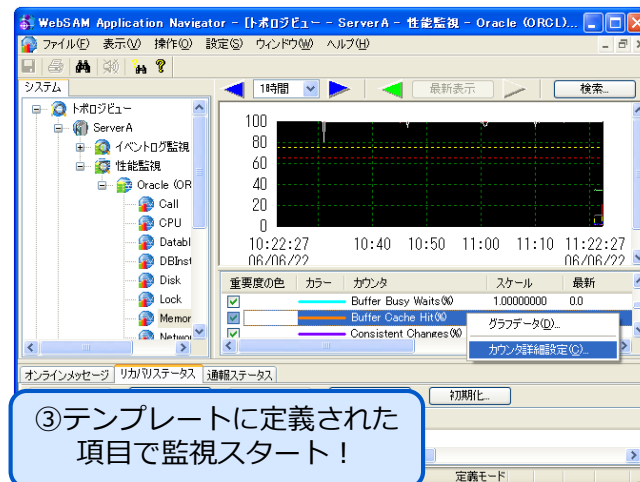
WebSAM Application Navigator - [トポロジビュー - ServerA - 性能監視 - Oracle (ORCL)...

ファイル(F) 表示(V) 操作(O) 設定(S) ウィンドウ(W) ヘルプ(H)

システム

トポロジビュー
ServerA
イベントログ監視
性能監視
Oracle (OR
Call
CPU
Databl
DBInst
Disk
Lock
Memor
Networ

1時間

最新表示

検索...

100
80
60
40
20
0

10:22:27 06/06/22
10:40
10:50
11:00
11:10
11:22:27 06/06/22

| 重要度の色 | カラー | カウンタ | スケール | 最新 |
|---|---|---|---|---|
| | | Buffer Busy Waits(%) | 1.00000000 | 0.0 |
| | | Buffer Cache Hit(%) | | |
| | | Consistent Changes(%) | | |

グラフデータ(D)...
カウンタ詳細設定(C)...

オンラインメッセージ
リカバリステータス
通報ステータス

初期化...

③テンプレートに定義された項目で監視スタート！

定義モード